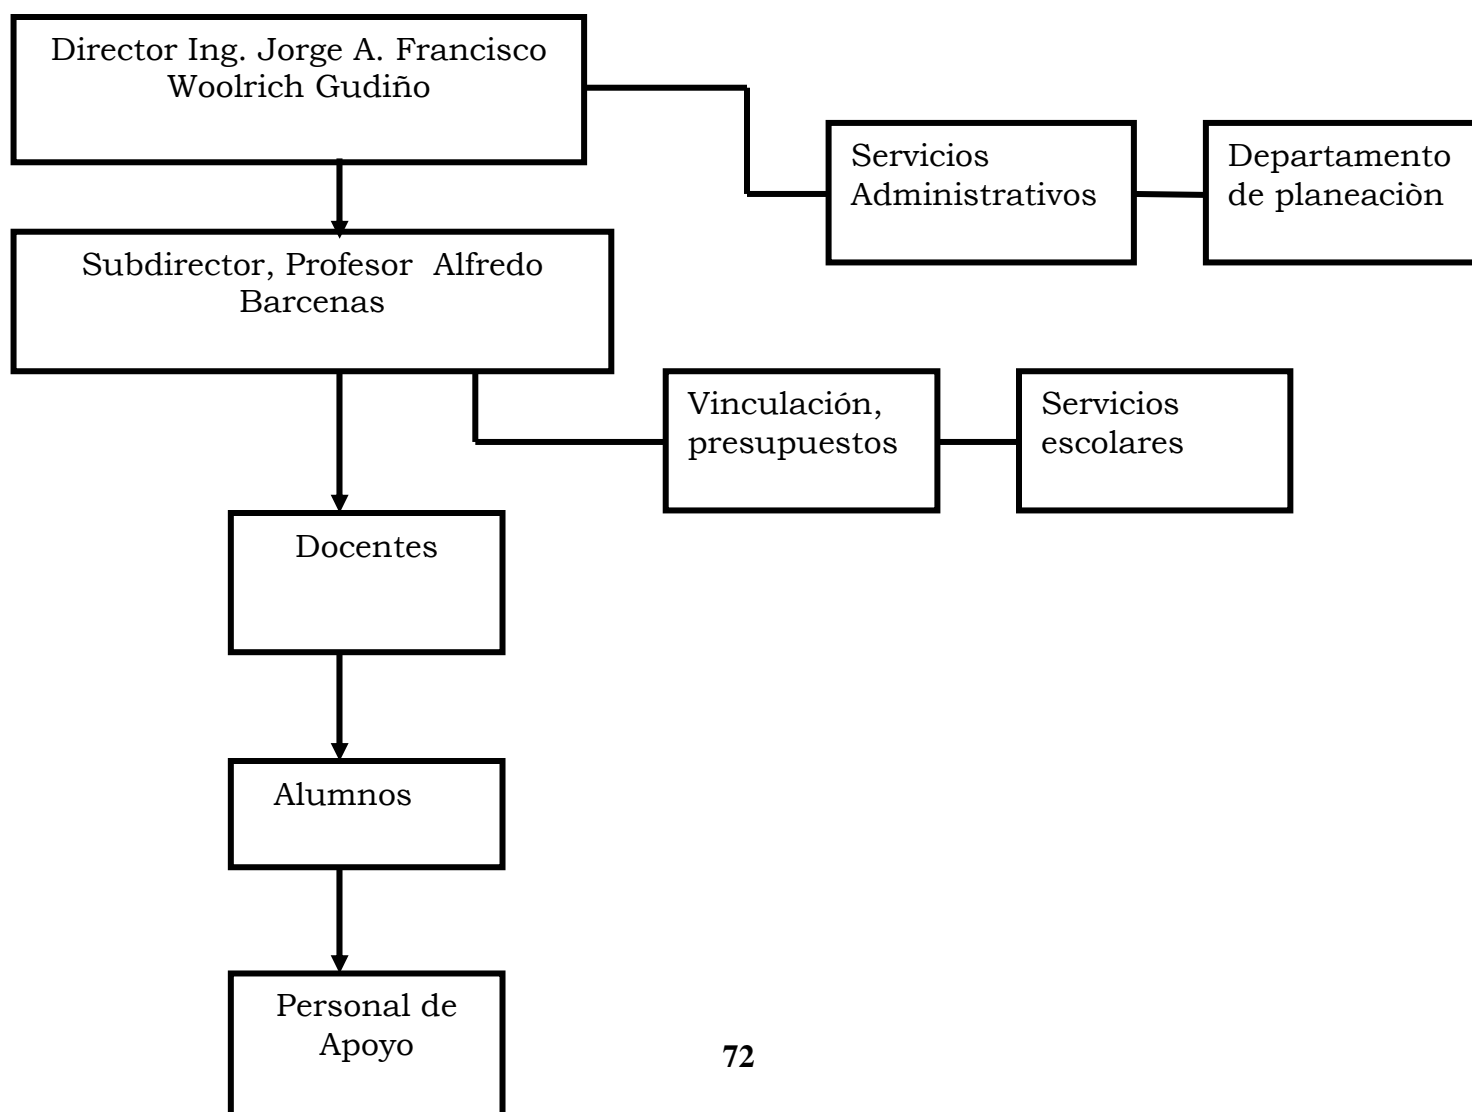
Director Ing. Jorge A. Francisco Woolrich Gudiño

Servicios Administrativos

Departamento de planeaciòn

Subdirector, Profesor Alfredo Barcenas

Vinculación, presupuestos

Servicios escolares

Docentes

Alumnos

Personal de Apoyo

72